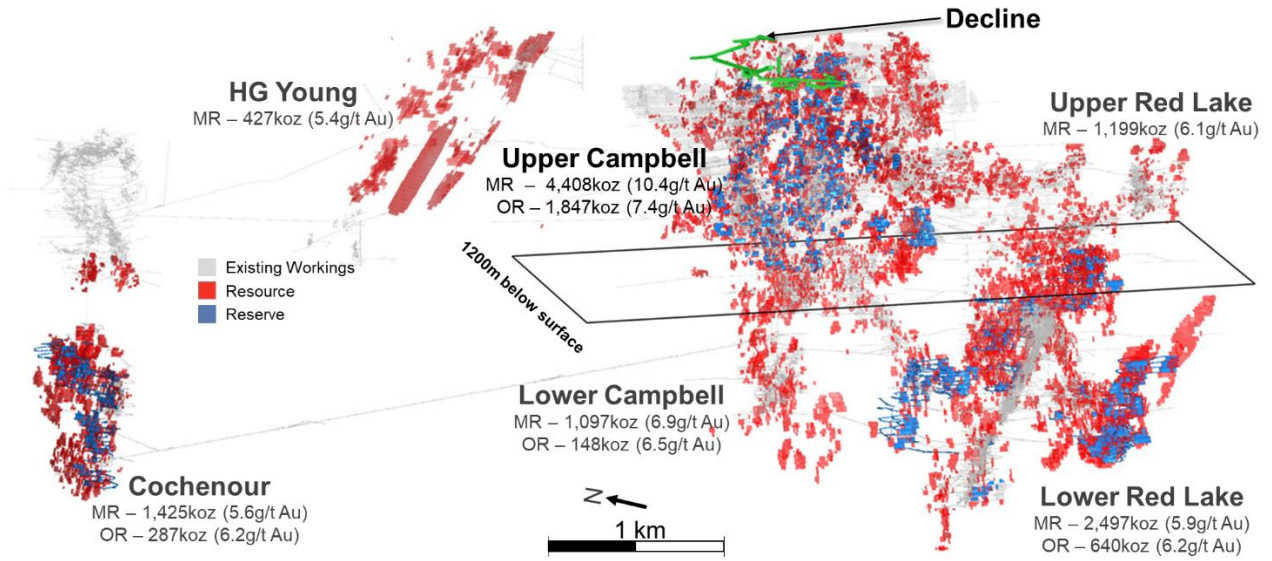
Decline

HG Young
MR – 427koz (5.4g/t Au)

Upper Red Lake
MR – 1,199koz (6.1g/t Au)

Upper Campbell
MR – 4,408koz (10.4g/t Au)
OR – 1,847koz (7.4g/t Au)

1200m below surface

Existing Workings
Resource
Reserve

Lower Campbell
MR – 1,097koz (6.9g/t Au)
OR – 148koz (6.5g/t Au)

Cochenour
MR – 1,425koz (5.6g/t Au)
OR – 287koz (6.2g/t Au)

N

1 km

Lower Red Lake
MR – 2,497koz (5.9g/t Au)
OR – 640koz (6.2g/t Au)